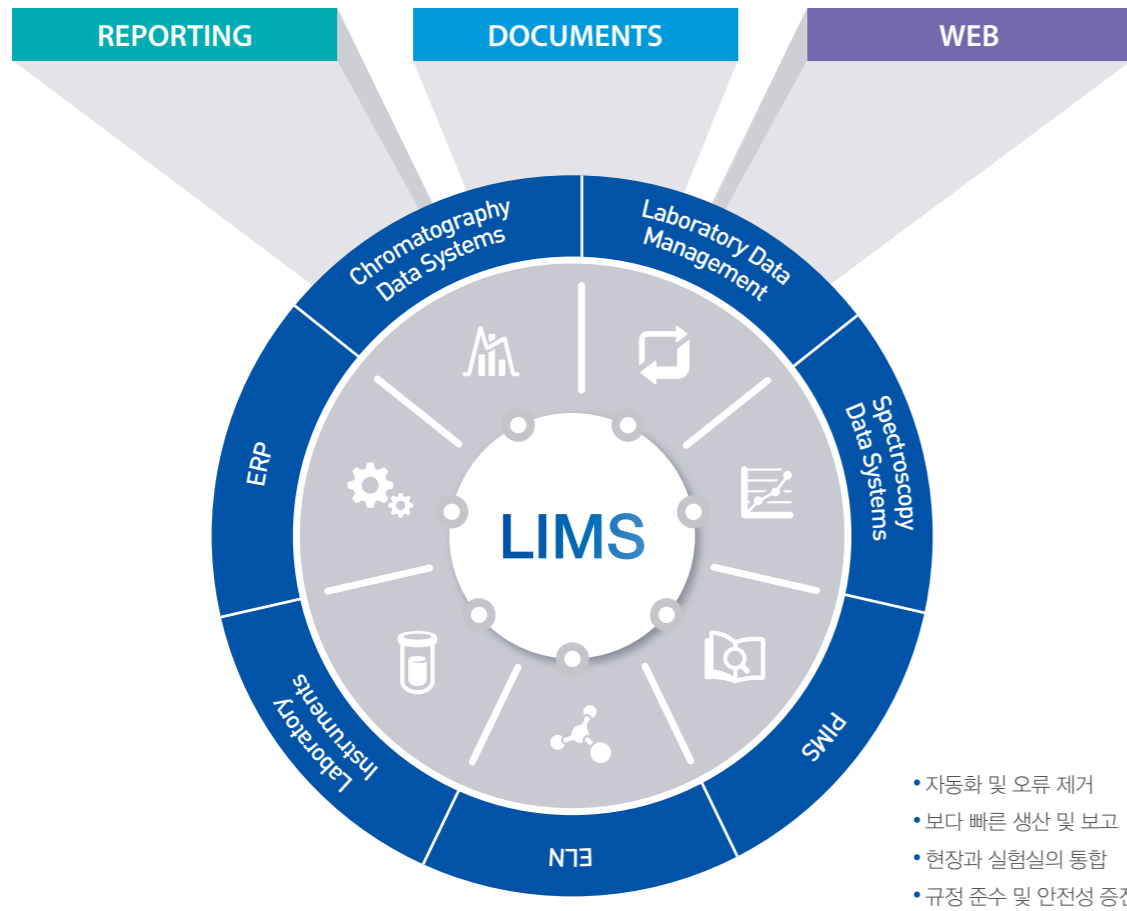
REPORTING

DOCUMENTS

WEB

Chromatography Data Systems

Laboratory Data Management

Spectroscopy Data Systems

PIMS

ELN

Laboratory Instruments

ERP

LIMS

• 자동화 및 오류 제거
• 보다 빠른 생산 및 보고
• 현장과 실험실의 통합
• 규정 준수 및 안전성 증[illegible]